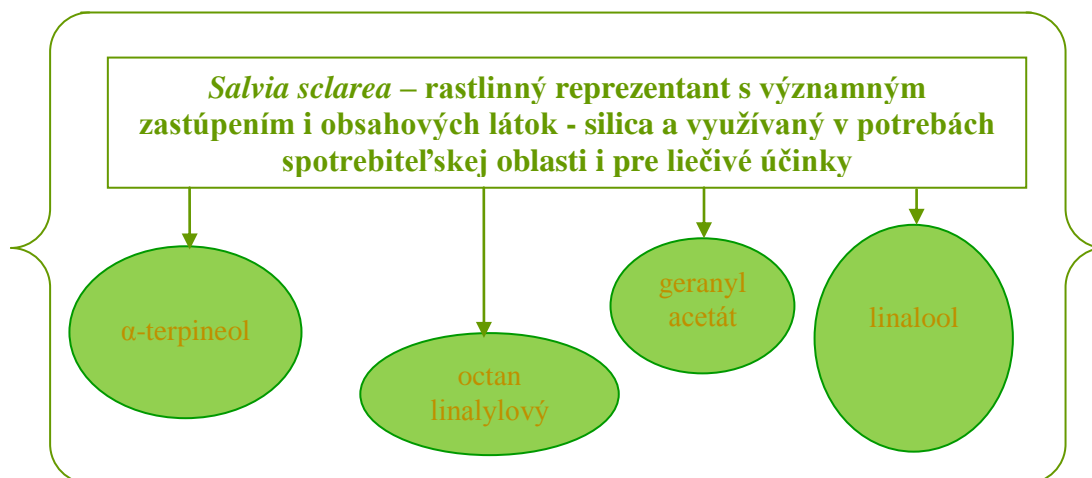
*Salvia sclarea* – rastlinný reprezentant s významným zastúpením i obsahových látok - silica a využívaný v potrebách spotrebiteľskej oblasti i pre liečivé účinky

α-terpineol

octan linalylový

geranyl acetát

linalool